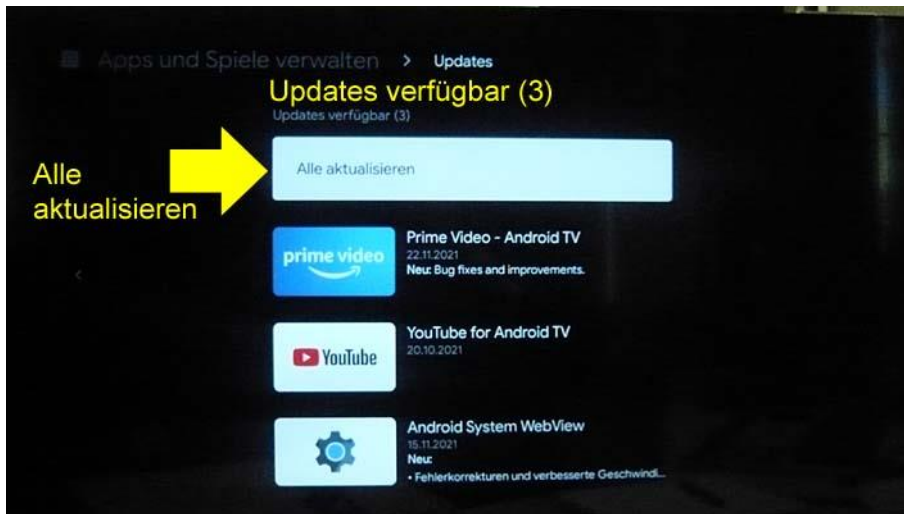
Apps und Spiele verwalten > Updates

Updates verfügbar (3)

Updates verfügbar (3)

Alle aktualisieren

Alle aktualisieren

prime video

Prime Video - Android TV
22.11.2021
Neu: Bug fixes and improvements.

YouTube

YouTube for Android TV
20.10.2021

Android System WebView
15.11.2021
Neu:
• Fehlerkorrekturen und verbesserte Geschwindi...